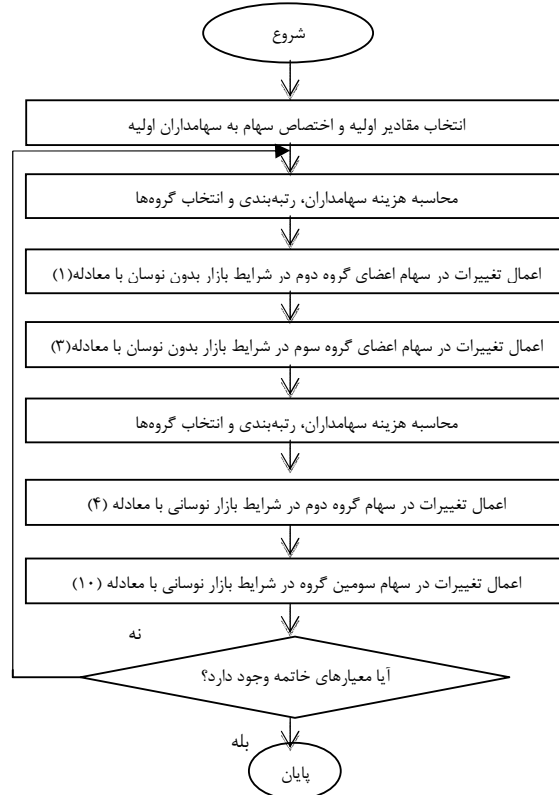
شروع

انتخاب مقادیر اولیه و اختصاص سهام به سهامداران اولیه

محاسبه هزینه سهامداران، رتبه‌بندی و انتخاب گروه‌ها

اعمال تغییرات در سهام اعضای گروه دوم در شرایط بازار بدون نوسان با معادله(۱)

اعمال تغییرات در سهام اعضای گروه سوم در شرایط بازار بدون نوسان با معادله(۳)

محاسبه هزینه سهامداران، رتبه‌بندی و انتخاب گروه‌ها

اعمال تغییرات در سهام گروه دوم در شرایط بازار نوسانی با معادله (۴)

اعمال تغییرات در سهام سومین گروه در شرایط بازار نوسانی با معادله (۱۰)

نه

آیا معیارهای خاتمه وجود دارد؟

بله

پایان